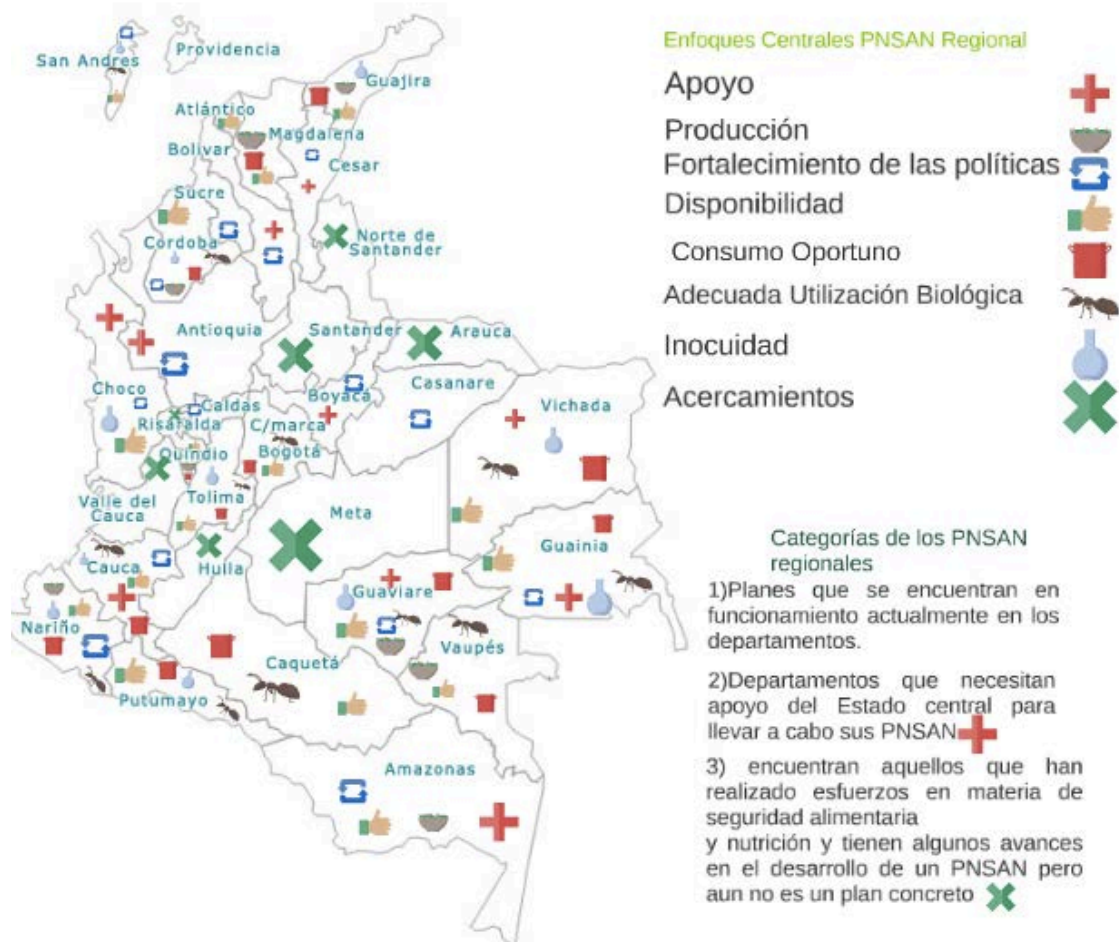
San Andres
Providencia
Guajira
Atlántico
Magdalena
Bolivar
Cesar
Sucre
Cordoba
Norte de Santander
Antioquia
Santander
Arauca
Choco
Caldas
Boyaca
Casanare
Vichada
Risaralda
C/marca
Quindio
Bogotá
Tolima
Valle del Cauca
Meta
Huila
Cauca
Guainia
Guaviare
Nariño
Vaupés
Caquetá
Putumayo
Amazonas

Enfoques Centrales PNSAN Regional
Apoyo
Producción
Fortalecimiento de las políticas
Disponibilidad
Consumo Oportuno
Adecuada Utilización Biológica
Inocuidad
Acercamientos

Categorías de los PNSAN regionales

1)Planes que se encuentran en funcionamiento actualmente en los departamentos.

2)Departamentos que necesitan apoyo del Estado central para llevar a cabo sus PNSAN

3) encuentran aquellos que han realizado esfuerzos en materia de seguridad alimentaria y nutrición y tienen algunos avances en el desarrollo de un PNSAN pero aun no es un plan concreto